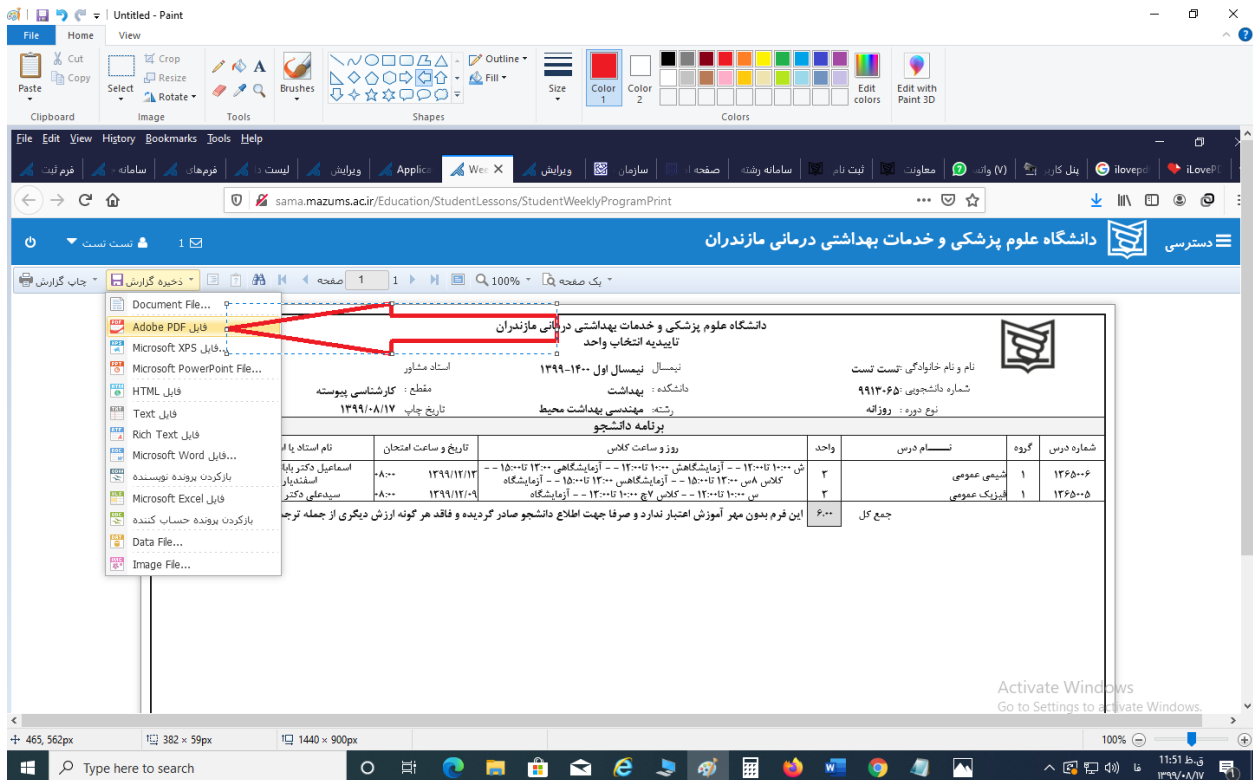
Untitled - Paint

File Home View

Paste Cut Copy Select Crop Resize Rotate Brushes Outline Fill Size Color 1 Color 2 Edit colors Edit with Paint 3D

Clipboard Image Tools Shapes Colors

File Edit View History Bookmarks Tools Help

فرم ثبت | سامانه | فرمهای | لیست د | ویرایش | Applica | Wee | ویرایش | سازمان | صفحه ا | سامانه رشته | ثبت نام | معاونت | واتس (۷) | پنل کاربر | ilovepd | iLovePD

sama.mazums.ac.ir/Education/StudentLessons/StudentWeeklyProgramPrint

دسترسی دانشگاه علوم پزشکی و خدمات بهداشتی درمانی مازندران

تست تست 1

چاپ گزارش | ذخیره گزارش | صفحه 1 | 1 | 100% | یک صفحه

Document File...
Adobe PDF فایل
Microsoft XPS فایل...
Microsoft PowerPoint File...
HTML فایل
Text فایل
Rich Text فایل
Microsoft Word فایل...
بازکردن پرونده نویسنده
Microsoft Excel فایل
بازکردن پرونده حساب کننده
Data File...
Image File...

دانشگاه علوم پزشکی و خدمات بهداشتی درمانی مازندران
تاییدیه انتخاب واحد

نام و نام خانوادگی :تست تست | نیمسال : نیمسال اول ۱۴۰۰-۱۳۹۹ | استاد مشاور
شماره دانشجویی :۹۹۱۳۰۶۵ | دانشکده : بهداشت | مقطع : کارشناسی پیوسته
نوع دوره : روزانه | رشته : مهندسی بهداشت محیط | تاریخ چاپ ۱۳۹۹/۰۸/۱۷

برنامه دانشجو

| شماره درس | گروه | نـــــام درس | واحد | روز و ساعت کلاس | تاریخ و ساعت امتحان | | نام استاد یا ا |
|---|---|---|---|---|---|---|---|
| ۱۲۶۵۰۰۶ | ۱ | شیمی عمومی | ۲ | ش ۱۰:۰۰ تا۱۲:۰۰ - - آزمایشگاهش ۱۰:۰۰ تا۱۲:۰۰ - - آزمایشگاهی ۱۳:۰۰ تا۱۵:۰۰ - - کلاس ۸س ۱۳:۰۰ تا۱۵:۰۰ - - آزمایشگاهس ۱۳:۰۰ تا۱۵:۰۰ - - آزمایشگاه | ۱۳۹۹/۱۲/۱۳ | ۰۸:۰۰ | اسماعیل دکتر بابا اسفندیار |
| ۱۲۶۵۰۰۵ | ۱ | فیزیک عمومی | ۲ | س ۱۰:۰۰ تا۱۲:۰۰ - - کلاس ۷چ ۱۰:۰۰ تا۱۲:۰۰ - - آزمایشگاه | ۱۳۹۹/۱۲/۰۹ | ۰۸:۰۰ | سیدعلی دکتر |

جمع کل ۶.۰۰ این فرم بدون مهر آموزش اعتبار ندارد و صرفا جهت اطلاع دانشجو صادر گردیده و فاقد هر گونه ارزش دیگری از جمله ترج

Activate Windows
Go to Settings to activate Windows.

465, 562px | 382 × 59px | 1440 × 900px | 100%

Type here to search

11:51 ق.ظ ۱۳۹۹/۰۸/۱۷ فا